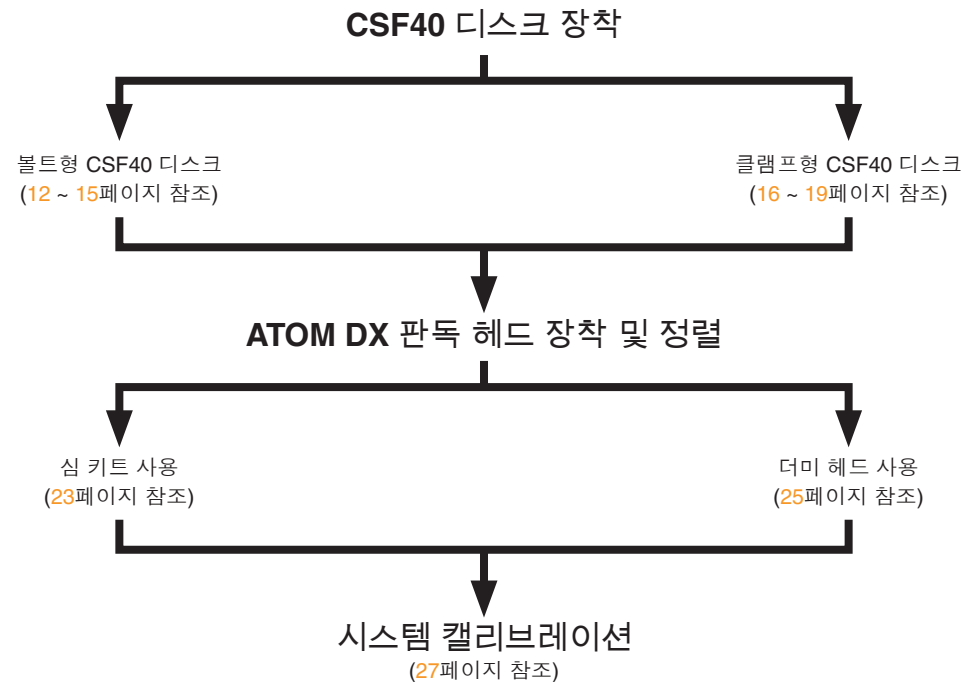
CSF40 디스크 장착

볼트형 CSF40 디스크
(12 ~ 15페이지 참조)

클램프형 CSF40 디스크
(16 ~ 19페이지 참조)

ATOM DX 판독 헤드 장착 및 정렬

심 키트 사용
(23페이지 참조)

더미 헤드 사용
(25페이지 참조)

시스템 캘리브레이션
(27페이지 참조)